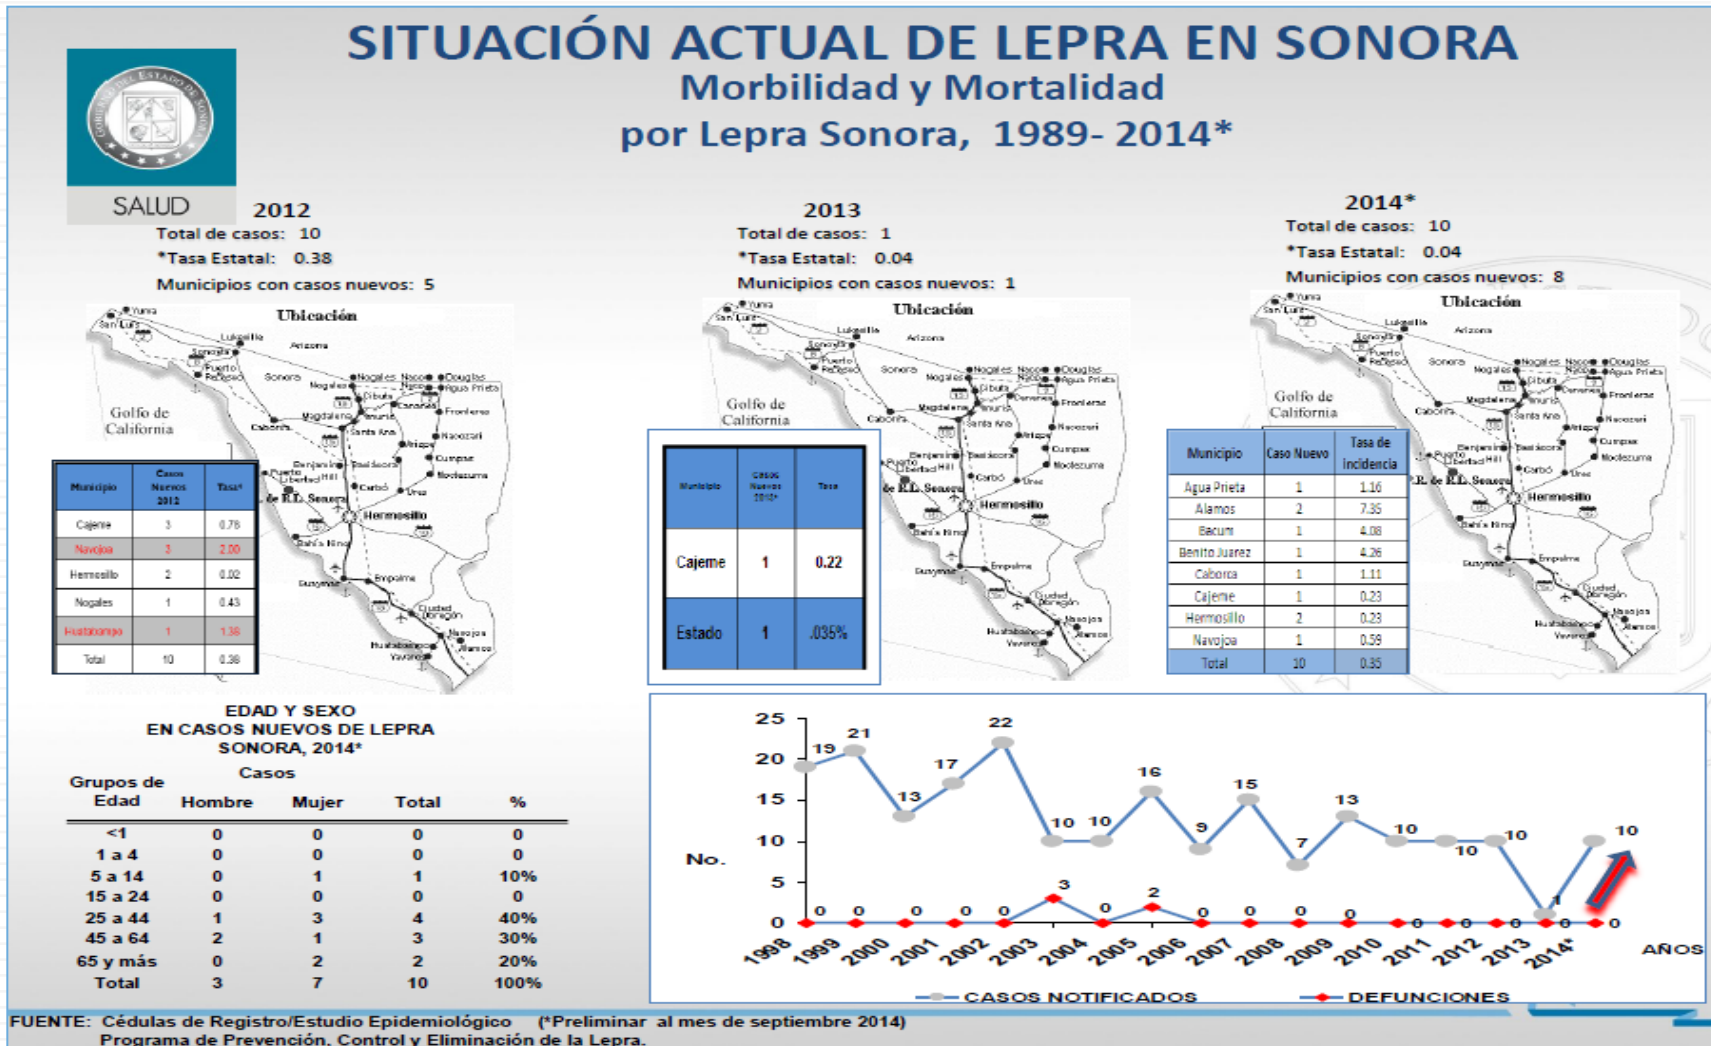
SITUACIÓN ACTUAL DE LEPRA EN SONORA
Morbilidad y Mortalidad
por Lepra Sonora, 1989- 2014*

SALUD

2012
Total de casos: 10
*Tasa Estatal: 0.38
Municipios con casos nuevos: 5

Ubicación
Golfo de California

| Municipio | Casos Nuevos 2012 | Tasa* |
|---|---|---|
| Cajeme | 3 | 0.78 |
| Navojoa | 3 | 2.00 |
| Hermosillo | 2 | 0.02 |
| Nogales | 1 | 0.43 |
| Huatabampo | 1 | 1.38 |
| Total | 10 | 0.38 |

2013
Total de casos: 1
*Tasa Estatal: 0.04
Municipios con casos nuevos: 1

Ubicación
Golfo de California

| Municipio | Casos Nuevos 2013* | Tasa |
|---|---|---|
| Cajeme | 1 | 0.22 |
| Estado | 1 | .035% |

2014*
Total de casos: 10
*Tasa Estatal: 0.04
Municipios con casos nuevos: 8

Ubicación
Golfo de California

| Municipio | Caso Nuevo | Tasa de Incidencia |
|---|---|---|
| Agua Prieta | 1 | 1.16 |
| Alamos | 2 | 7.35 |
| Bacum | 1 | 4.08 |
| Benito Juarez | 1 | 4.26 |
| Caborca | 1 | 1.11 |
| Cajeme | 1 | 0.23 |
| Hermosillo | 2 | 0.23 |
| Navojoa | 1 | 0.59 |
| Total | 10 | 0.35 |

EDAD Y SEXO
EN CASOS NUEVOS DE LEPRA
SONORA, 2014*

| Grupos de Edad | Casos Hombre | Mujer | Total | % |
|---|---|---|---|---|
| <1 | 0 | 0 | 0 | 0 |
| 1 a 4 | 0 | 0 | 0 | 0 |
| 5 a 14 | 0 | 1 | 1 | 10% |
| 15 a 24 | 0 | 0 | 0 | 0 |
| 25 a 44 | 1 | 3 | 4 | 40% |
| 45 a 64 | 2 | 1 | 3 | 30% |
| 65 y más | 0 | 2 | 2 | 20% |
| Total | 3 | 7 | 10 | 100% |

No.
25 20 15 10 5 0
19 21 13 17 22 10 10 16 9 15 7 13 10 10 10 1 10
0 0 0 0 0 3 0 2 0 0 0 0 0 0 0 0 0 0
1998 1999 2000 2001 2002 2003 2004 2005 2006 2007 2008 2009 2010 2011 2012 2013 2014*
AÑOS
CASOS NOTIFICADOS DEFUNCIONES

FUENTE: Cédulas de Registro/Estudio Epidemiológico (*Preliminar al mes de septiembre 2014)
Programa de Prevención, Control y Eliminación de la Lepra.